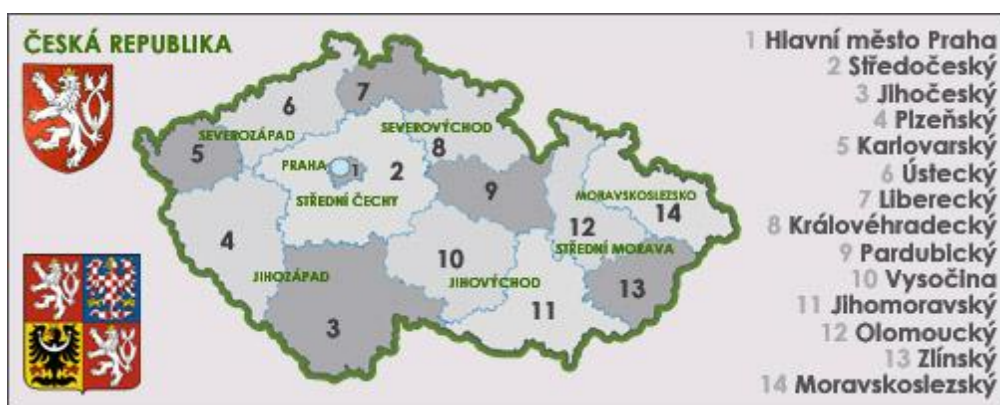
ČESKÁ REPUBLIKA

SEVEROZÁPAD
SEVEROVÝCHOD
PRAHA
STŘEDNÍ ČECHY
MORAVSKOSLEZSKO
STŘEDNÍ MORAVA
JIHOZÁPAD
JIHOVÝCHOD

7
6
5
1
2
8
9
12
14
4
10
13
3
11

1 Hlavní město Praha
2 Středočeský
3 Jihočeský
4 Plzeňský
5 Karlovarský
6 Ústecký
7 Liberecký
8 Královéhradecký
9 Pardubický
10 Vysočina
11 Jihomoravský
12 Olomoucký
13 Zlínský
14 Moravskoslezský